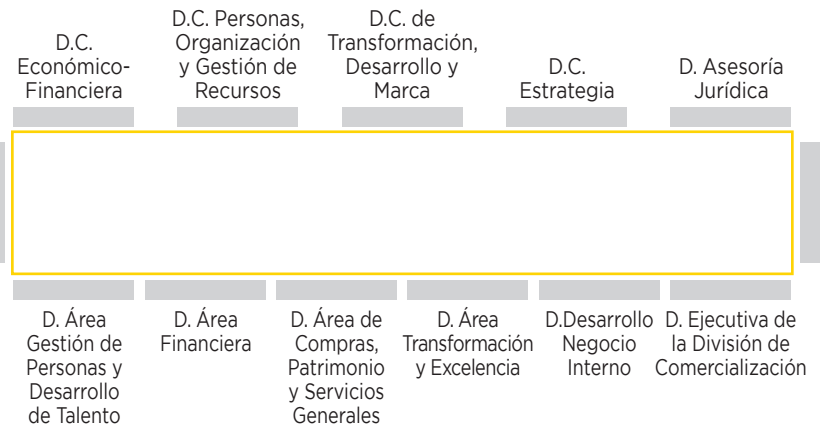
D.C. Económico-Financiera

D.C. Personas, Organización y Gestión de Recursos

D.C. de Transformación, Desarrollo y Marca

D.C. Estrategia

D. Asesoría Jurídica

D. Área Gestión de Personas y Desarrollo de Talento

D. Área Financiera

D. Área de Compras, Patrimonio y Servicios Generales

D. Área Transformación y Excelencia

D.Desarrollo Negocio Interno

D. Ejecutiva de la División de Comercialización